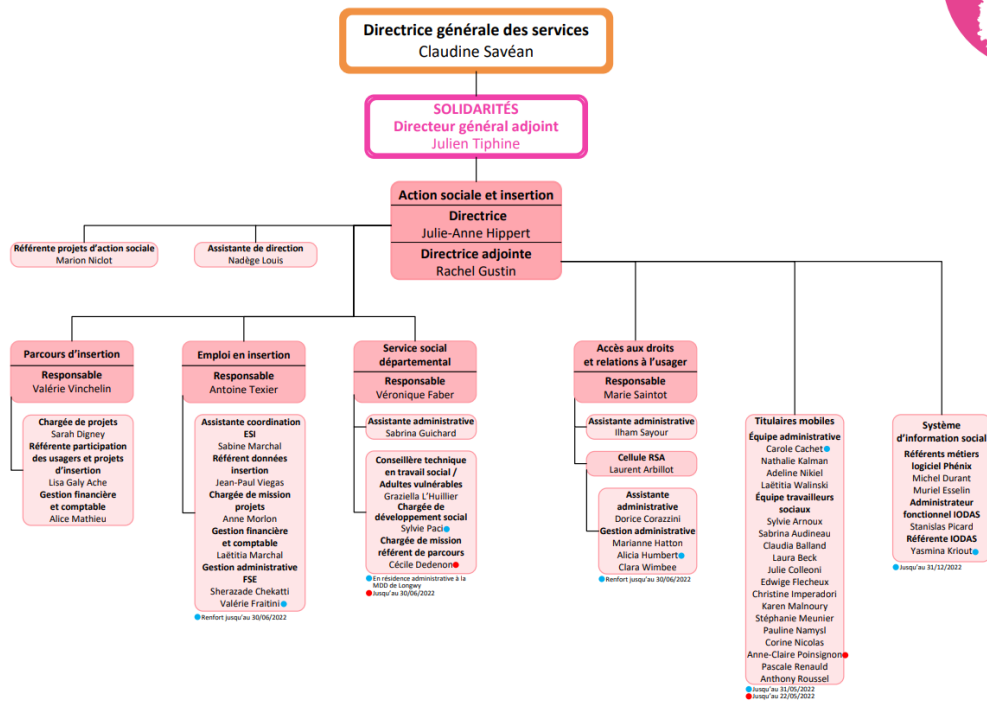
Directrice générale des services
Claudine Savéan

SOLIDARITÉS
Directeur général adjoint
Julien Tiphine

Action sociale et insertion
Directrice
Julie-Anne Hippert
Directrice adjointe
Rachel Gustin

Référente projets d'action sociale
Marion Niclot

Assistante de direction
Nadège Louis

Parcours d'insertion
Responsable
Valérie Vinchelin

Chargée de projets
Sarah Digney
Référente participation des usagers et projets d'insertion
Lisa Galy Ache
Gestion financière et comptable
Alice Mathieu

Emploi en insertion
Responsable
Antoine Texier

Assistante coordination ESI
Sabine Marchal
Référent données insertion
Jean-Paul Viegas
Chargée de mission projets
Anne Morlon
Gestion financière et comptable
Laëtitia Marchal
Gestion administrative FSE
Sherazade Chekatti
Valérie Fraitini

Renfort jusqu'au 30/06/2022

Service social départemental
Responsable
Véronique Faber

Assistante administrative
Sabrina Guichard

Conseillère technique en travail social / Adultes vulnérables
Graziella L'Huillier
Chargée de développement social
Sylvie Paci
Chargée de mission référent de parcours
Cécile Dedenon

En résidence administrative à la MDD de Longwy
Jusqu'au 30/06/2022

Accès aux droits et relations à l'usager
Responsable
Marie Saintot

Assistante administrative
Ilham Sayour

Cellule RSA
Laurent Arbillot

Assistante administrative
Dorice Corazzini
Gestion administrative
Marianne Hatton
Alicia Humbert
Clara Wimbee

Renfort jusqu'au 30/06/2022

Titulaires mobiles
Équipe administrative
Carole Cachet
Nathalie Kalman
Adeline Nikiel
Laëtitia Walinski
Équipe travailleurs sociaux
Sylvie Arnoux
Sabrina Audineau
Claudia Balland
Laura Beck
Julie Colleoni
Edwige Flecheux
Christine Imperadori
Karen Malnoury
Stéphanie Meunier
Pauline Namysl
Corine Nicolas
Anne-Claire Poinsignon
Pascale Renauld
Anthony Roussel

Jusqu'au 31/05/2022
Jusqu'au 22/05/2022

Système d'information social
Référents métiers logiciel Phénix
Michel Durant
Muriel Esselin
Administrateur fonctionnel IODAS
Stanislas Picard
Référente IODAS
Yasmina Kriout

Jusqu'au 31/12/2022